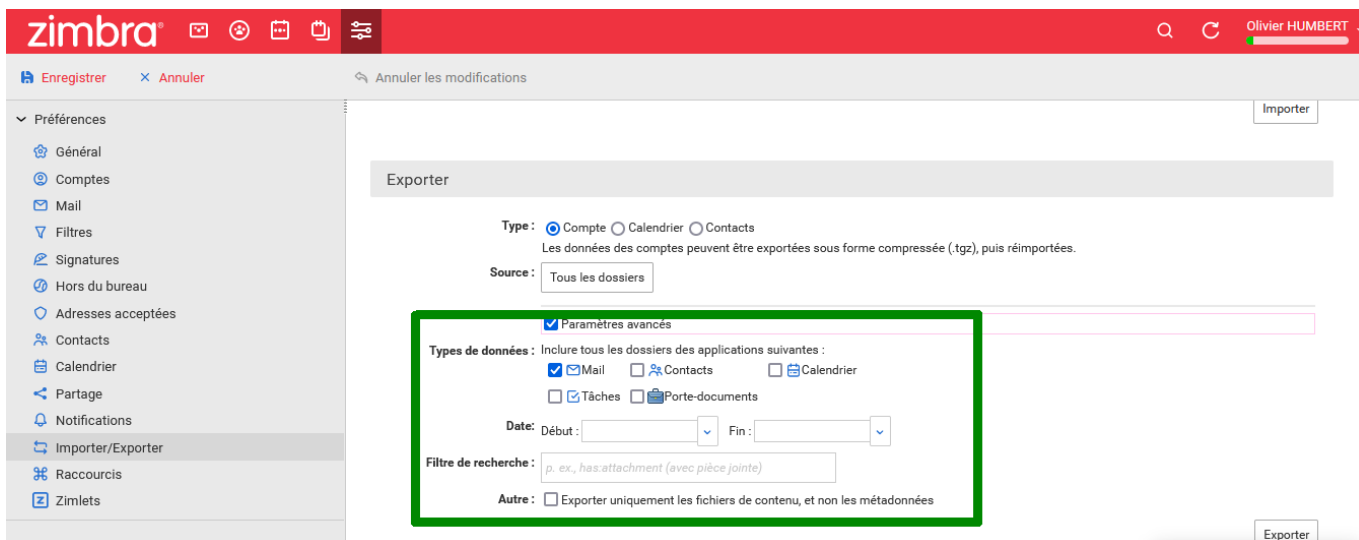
zimbra

Olivier HUMBERT

Enregistrer   × Annuler

Annuler les modifications

Préférences
Général
Comptes
Mail
Filtres
Signatures
Hors du bureau
Adresses acceptées
Contacts
Calendrier
Partage
Notifications
Importer/Exporter
Raccourcis
Zimlets

Importer

Exporter

Type : Compte Calendrier Contacts
Les données des comptes peuvent être exportées sous forme compressée (.tgz), puis réimportées.

Source : Tous les dossiers

Paramètres avancés

Types de données : Inclure tous les dossiers des applications suivantes :
Mail Contacts Calendrier
Tâches Porte-documents

Date: Début : Fin :

Filtre de recherche : p. ex., has:attachment (avec pièce jointe)

Autre : Exporter uniquement les fichiers de contenu, et non les métadonnées

Exporter